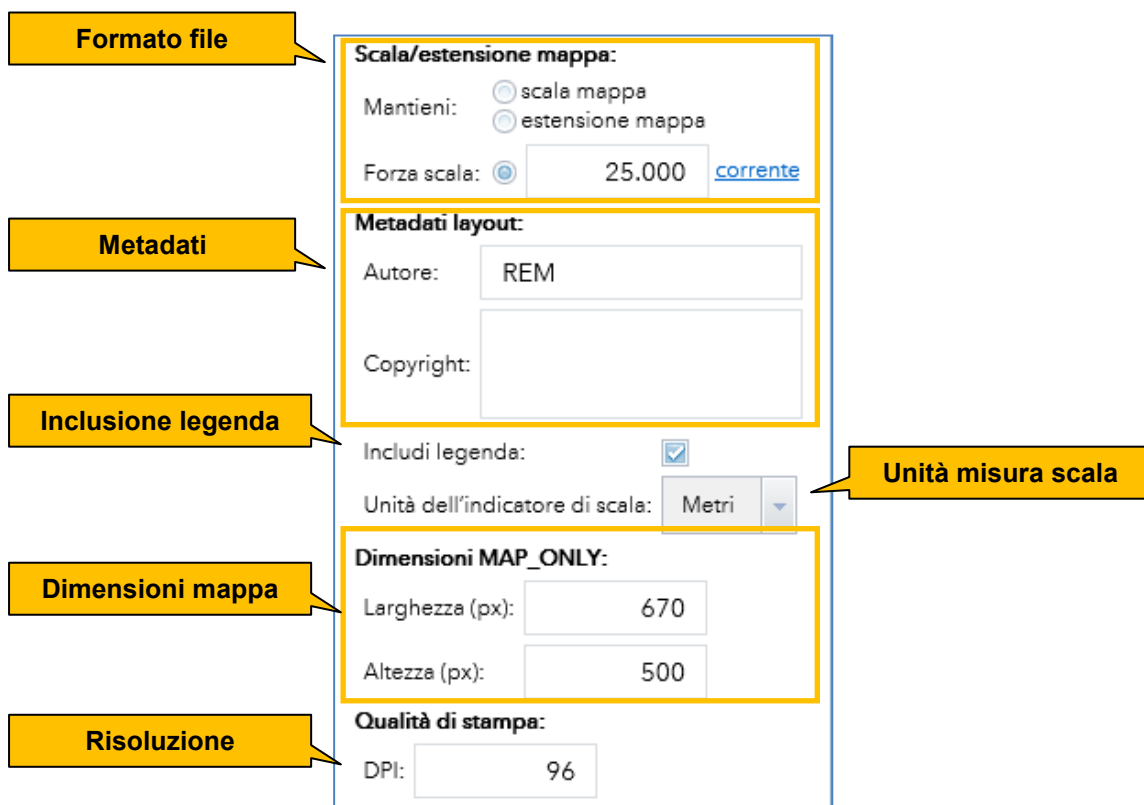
Formato file

Scala/estensione mappa:

Mantieni: scala mappa
estensione mappa

Forza scala: 25.000 corrente

Metadati

Metadati layout:

Autore: REM

Copyright:

Inclusione legenda

Includi legenda:

Unità misura scala

Unità dell'indicatore di scala: Metri

Dimensioni mappa

Dimensioni MAP_ONLY:

Larghezza (px): 670

Altezza (px): 500

Risoluzione

Qualità di stampa:

DPI: 96